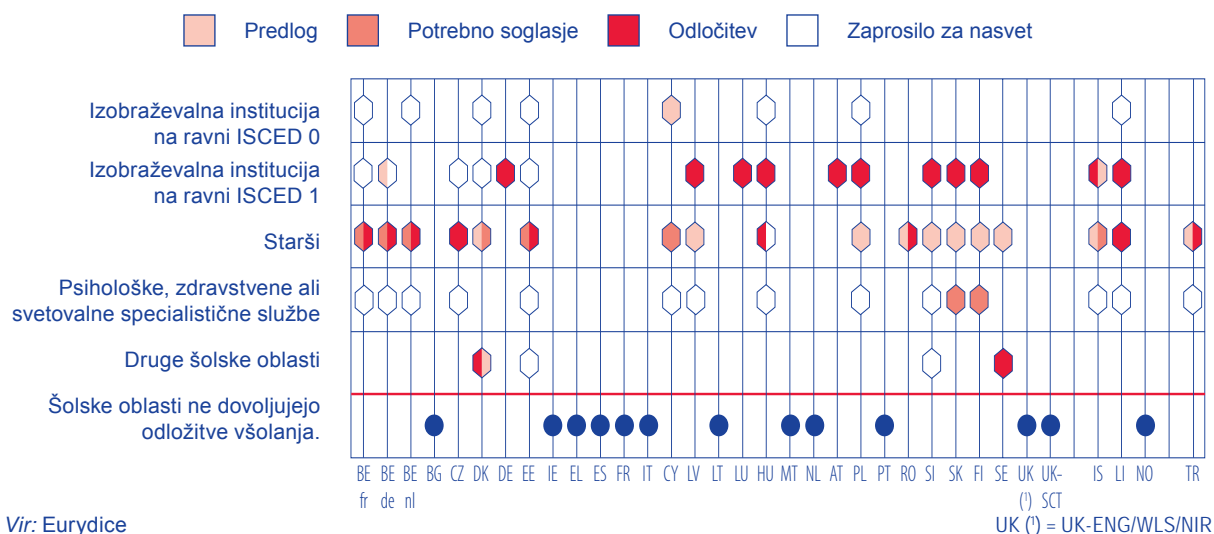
Predlog Potrebno soglasje Odločitev Zaprosilo za nasvet

Izobraževalna institucija na ravni ISCED 0

Izobraževalna institucija na ravni ISCED 1

Starši

Psihološke, zdravstvene ali svetovalne specialistične službe

Druge šolske oblasti

Šolske oblasti ne dovoljujejo odložitve všolanja.

BE fr BE de BE nl BG CZ DK DE EE IE EL ES FR IT CY LV LT LU HU MT NL AT PL PT RO SI SK FI SE UK (¹) UK-SCT IS LI NO TR

*Vir:* Eurydice

UK (¹) = UK-ENG/WLS/NIR